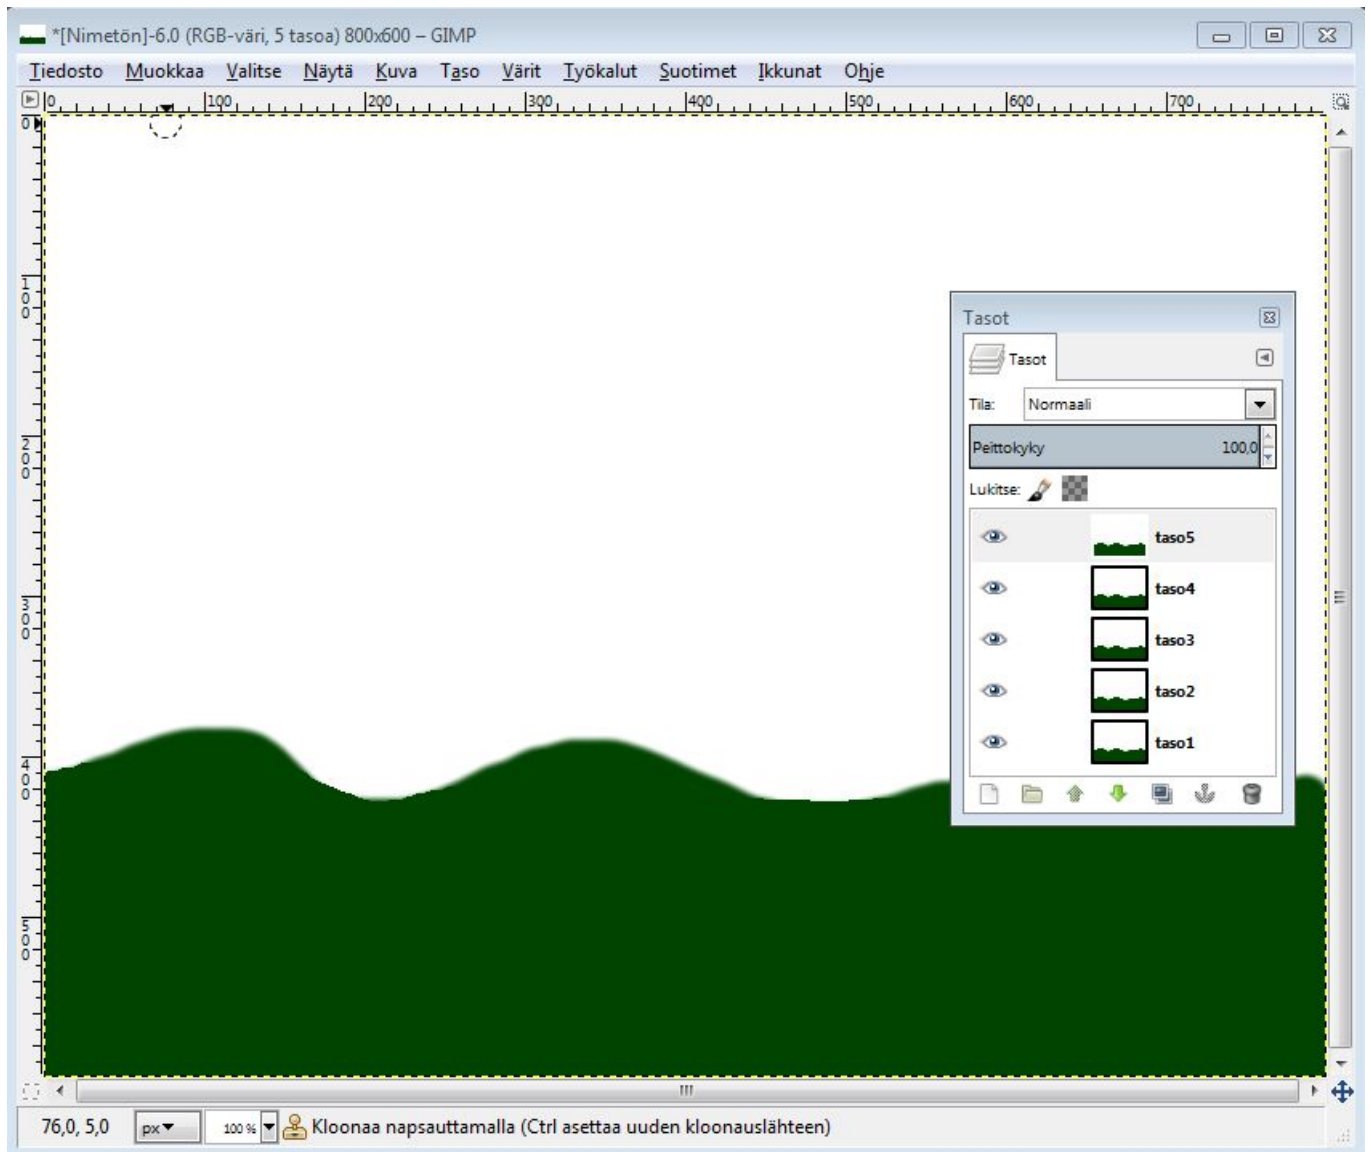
*[Nimetön]-6.0 (RGB-väri, 5 tasoa) 800x600 – GIMP

Tiedosto Muokkaa Valitse Näytä Kuva Taso Värit Työkalut Suotimet Ikkunat Ohje

0 100 200 300 400 500 600 700

0 100 200 300 400 500

Tasot

Tasot

Tila: Normaali

Peittokyky 100,0

Lukitse:

taso5

taso4

taso3

taso2

taso1

76,0, 5,0 px 100 % Kloonaa napsauttamalla (Ctrl asettaa uuden kloonauslähteen)